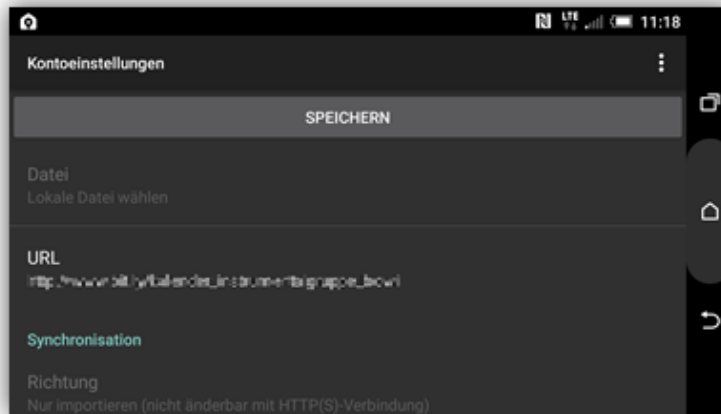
LTE 11:18

Kontoeinstellungen

SPEICHERN

Datei
Lokale Datei wählen

URL
http://www.bit.ly/kalender_instrumentalgruppe_bowi

Synchronisation

Richtung
Nur importieren (nicht änderbar mit HTTP(S)-Verbindung)